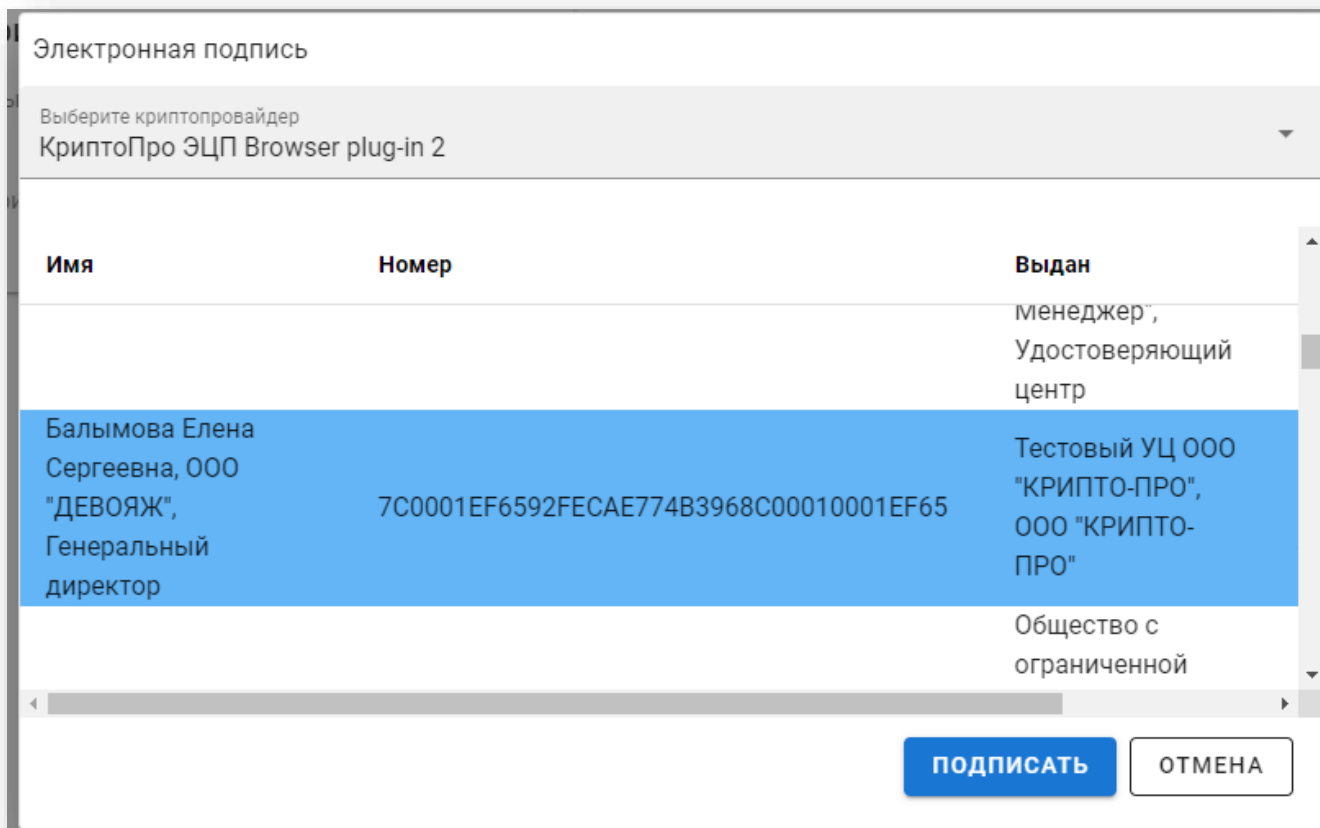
Электронная подпись

Выберите криптопровайдер
КриптоПро ЭЦП Browser plug-in 2

| Имя | Номер | Выдан |
|---|---|---|
| | | Менеджер", Удостоверяющий центр |
| Балымова Елена Сергеевна, ООО "ДЕВОЯЖ", Генеральный директор | 7C0001EF6592FECAE774B3968C00010001EF65 | Тестовый УЦ ООО "КРИПТО-ПРО", ООО "КРИПТО-ПРО" |
| | | Общество с ограниченной |

ПОДПИСАТЬ
ОТМЕНА